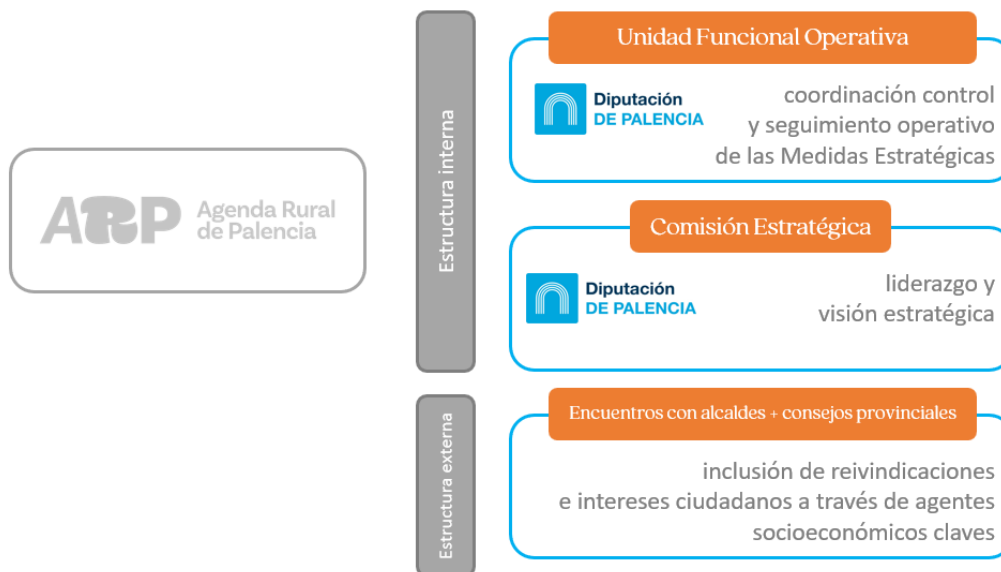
ARP Agenda Rural de Palencia

Estructura interna

Unidad Funcional Operativa

Diputación DE PALENCIA

coordinación control y seguimiento operativo de las Medidas Estratégicas

Comisión Estratégica

Diputación DE PALENCIA

liderazgo y visión estratégica

Estructura externa

Encuentros con alcaldes + consejos provinciales

inclusión de reivindicaciones e intereses ciudadanos a través de agentes socioeconómicos claves